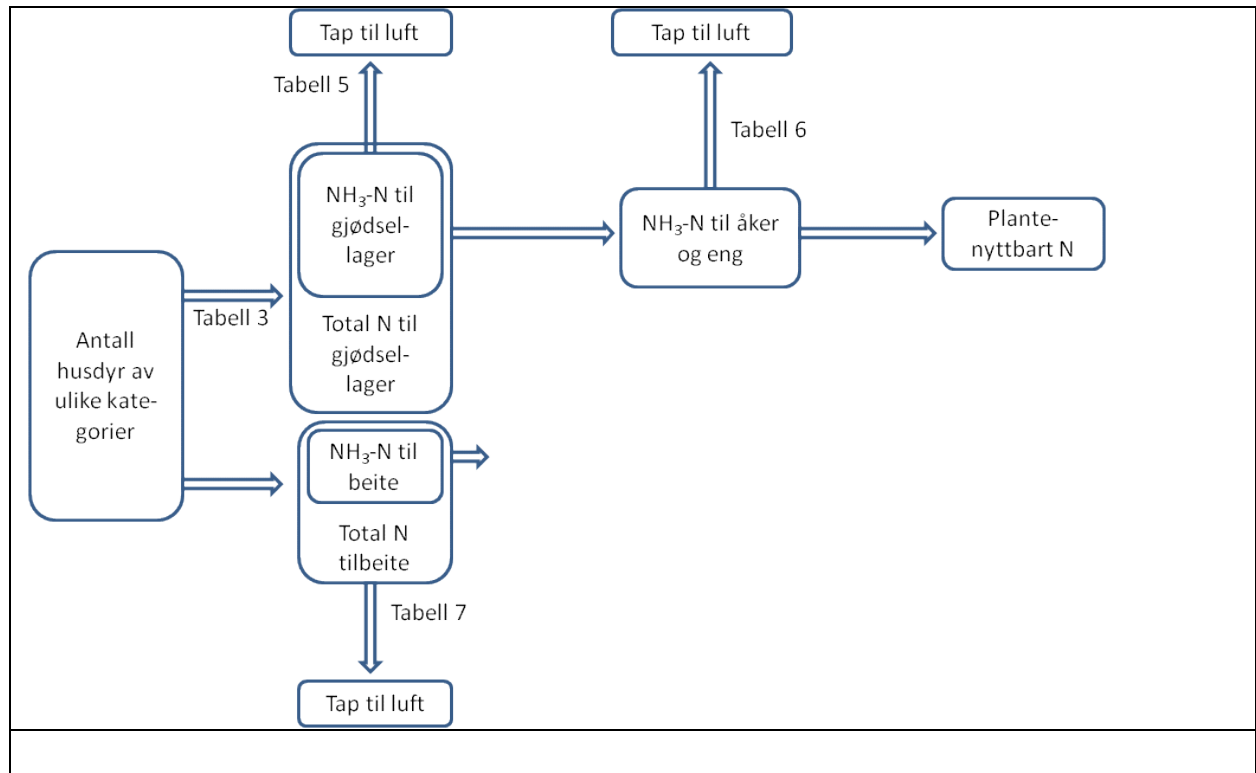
Tap til luft

Tap til luft

Tabell 5

Tabell 6

$NH_3$-N til gjødsel-lager

$NH_3$-N til åker og eng

Plante-nyttbart N

Antall husdyr av ulike kate-gorier

Tabell 3

Total N til gjødsel-lager

$NH_3$-N til beite

Total N tilbeite

Tabell 7

Tap til luft